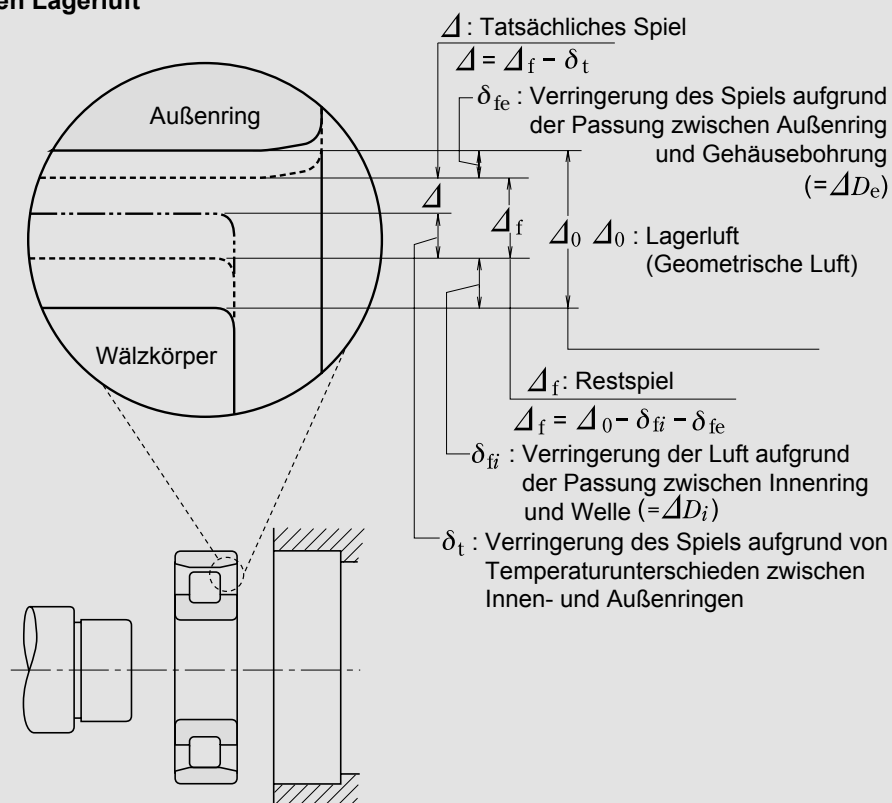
en Lagerluft

$\Delta$ : Tatsächliches Spiel
$\Delta = \Delta_f - \delta_t$

$\delta_{fe}$ : Verringerung des Spiels aufgrund der Passung zwischen Außenring und Gehäusebohrung ($=\Delta D_e$)

Außenring

$\Delta$

$\Delta_f$

$\Delta_0$ $\Delta_0$ : Lagerluft (Geometrische Luft)

Wälzkörper

$\Delta_f$: Restspiel
$\Delta_f = \Delta_0 - \delta_{fi} - \delta_{fe}$

$\delta_{fi}$ : Verringerung der Luft aufgrund der Passung zwischen Innenring und Welle ($=\Delta D_i$)

$\delta_t$ : Verringerung des Spiels aufgrund von Temperaturunterschieden zwischen Innen- und Außenringen